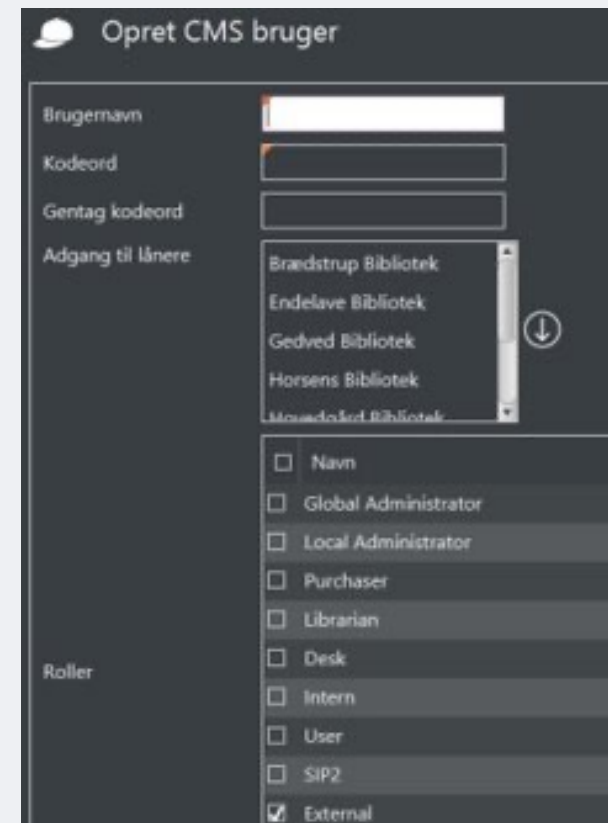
Opret CMS bruger

Brugernavn

Kodeord

Gentag kodeord

Adgang til lånere

Brædstrup Bibliotek
Endelave Bibliotek
Gedved Bibliotek
Horsens Bibliotek
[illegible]

Roller

Navn
Global Administrator
Local Administrator
Purchaser
Librarian
Desk
Intern
User
SIP2
External